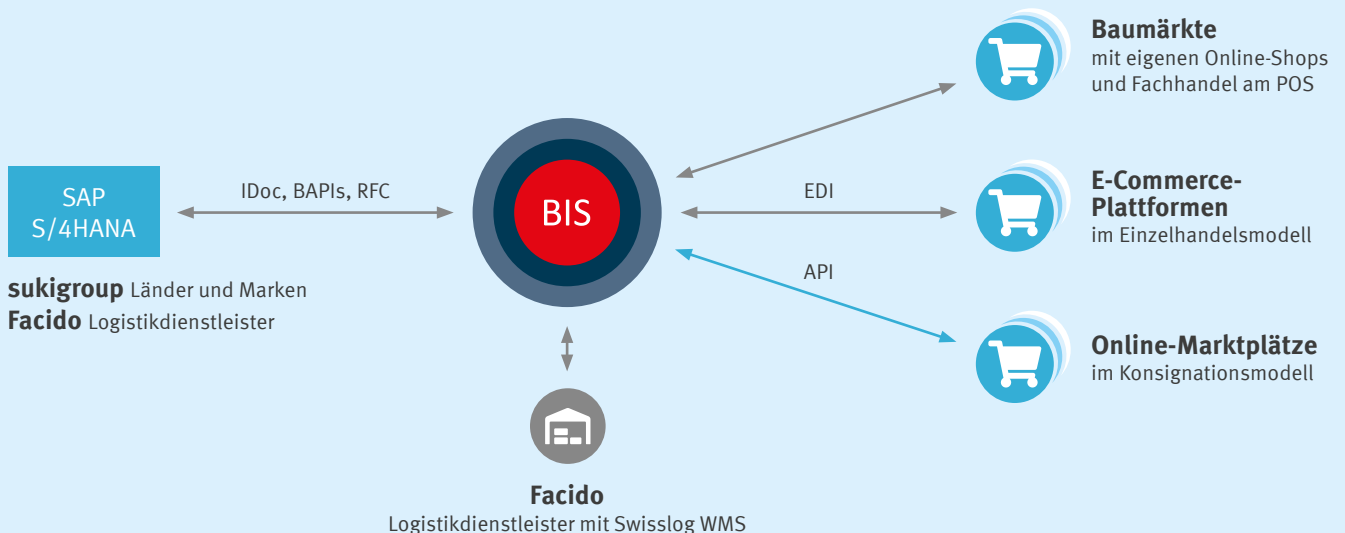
SAP
S/4HANA

sukigroup Länder und Marken
Facido Logistikdienstleister

IDoc, BAPIs, RFC

BIS

EDI

API

Baumärkte
mit eigenen Online-Shops und Fachhandel am POS

E-Commerce-Plattformen
im Einzelhandelsmodell

Online-Marktplätze
im Konsignationsmodell

Facido
Logistikdienstleister mit Swisslog WMS